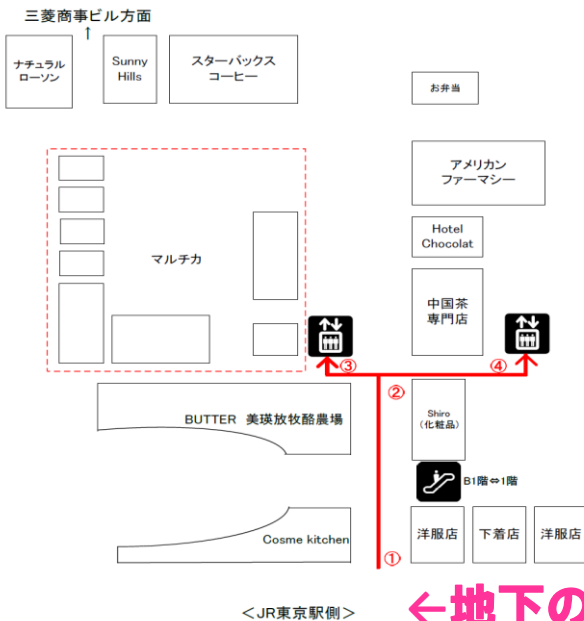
三菱商事ビル方面
↑

ナチュラルローソン

Sunny Hills

スターバックスコーヒー

お弁当

アメリカンファーマシー

Hotel Chocolat

マルチカ

中国茶専門店

③

④

②

BUTTER 美瑛放牧酪農場

Shiro (化粧品)

B1階⇔1階

Cosme kitchen

洋服店

下着店

洋服店

①

＜JR東京駅側＞

←地下の